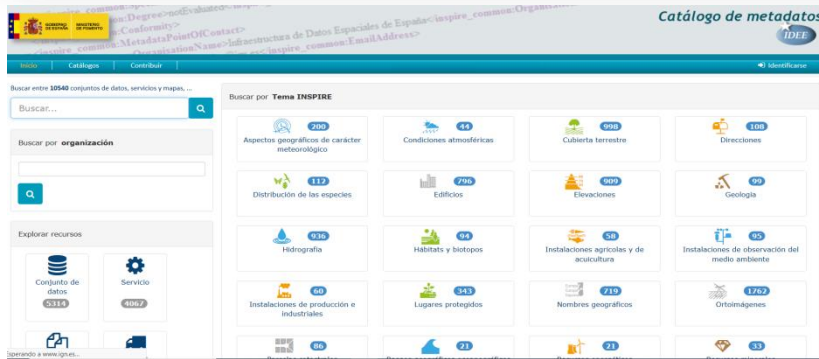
GOBIERNO DE ESPAÑA MINISTERIO DE FOMENTO

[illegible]:Degree>notEvaluated</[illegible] Conformity> inspire_common:MetadataPointOfContact> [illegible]OrganisationName>Infraestructura de Datos Espaciales de España</inspire_common:Organ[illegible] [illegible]<inspire_common:EmailAddress>

Catálogo de metadatos

IDEE

Inicio | Catálogos | Contribuir

Identificarse

Buscar entre 10540 conjuntos de datos, servicios y mapas, ...

Buscar...

Buscar por organización

Explorar recursos

Conjunto de datos 5314

Servicio 4067

Buscar por Tema INSPIRE

200 Aspectos geográficos de carácter meteorológico

44 Condiciones atmosféricas

998 Cubierta terrestre

108 Direcciones

112 Distribución de las especies

796 Edificios

909 Elevaciones

99 Geología

936 Hidrografía

94 Hábitats y biotopos

58 Instalaciones agrícolas y de acuicultura

95 Instalaciones de observación del medio ambiente

60 Instalaciones de producción e industriales

343 Lugares protegidos

719 Nombres geográficos

1762 Ortoimágenes

86

21

21

33

Esperando a www.ign.es...